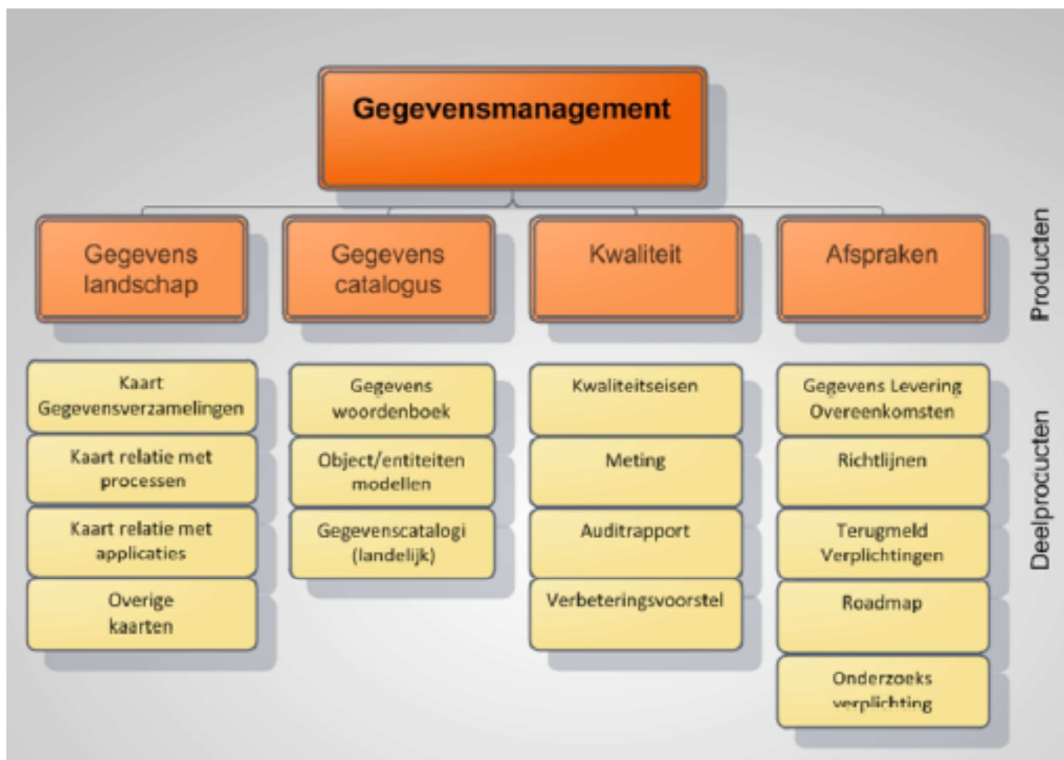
Gegevensmanagement

Gegevens landschap

Gegevens catalogus

Kwaliteit

Afspraken

Producten

Kaart Gegevensverzamelingen

Kaart relatie met processen

Kaart relatie met applicaties

Overige kaarten

Gegevens woordenboek

Object/entiteiten modellen

Gegevenscatalogi (landelijk)

Kwaliteitseisen

Meting

Auditrapport

Verbeteringsvoorstel

Gegevens Levering Overeenkomsten

Richtlijnen

Terugmeld Verplichtingen

Roadmap

Onderzoeks verplichting

Deelprocucten